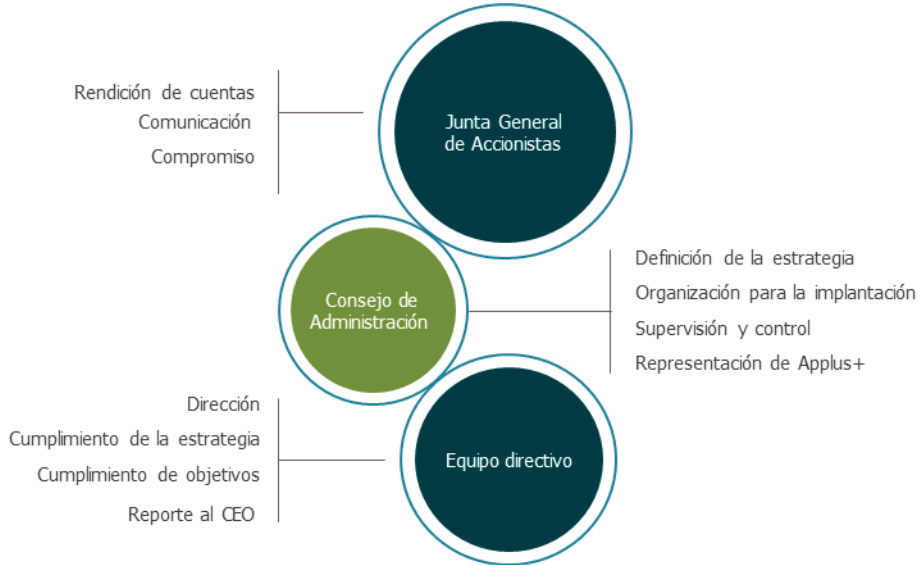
Rendición de cuentas
Comunicación
Compromiso

Junta General de Accionistas

Consejo de Administración

Definición de la estrategia
Organización para la implantación
Supervisión y control
Representación de Applus+

Dirección
Cumplimiento de la estrategia
Cumplimiento de objetivos
Reporte al CEO

Equipo directivo